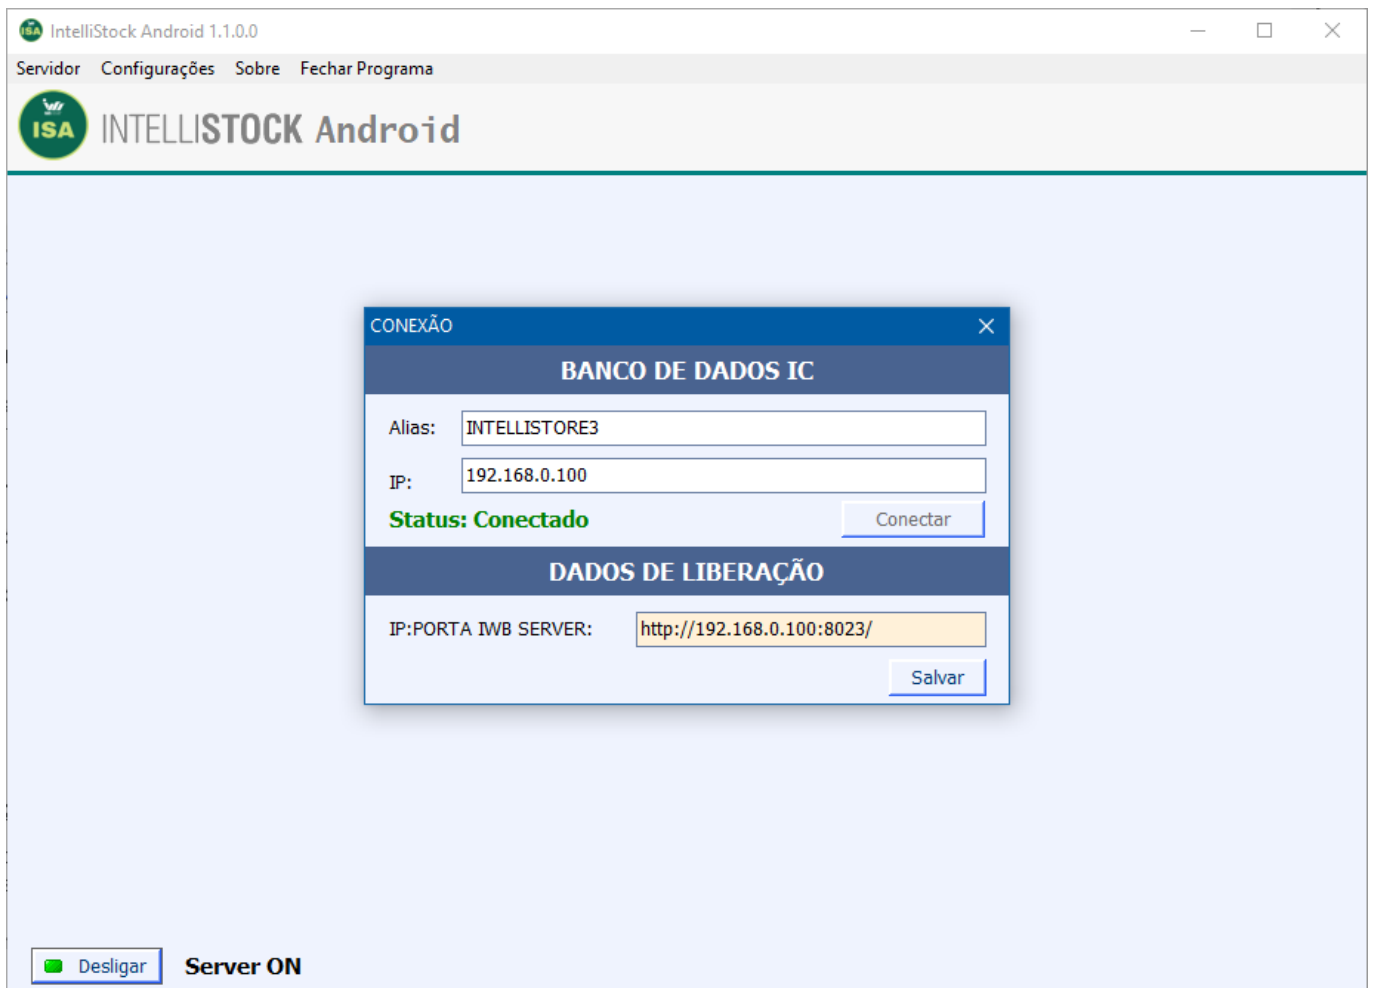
IntelliStock Android 1.1.0.0

Servidor Configurações Sobre Fechar Programa

ISA INTELLISTOCK Android

CONEXÃO

BANCO DE DADOS IC

Alias: INTELLISTORE3

IP: 192.168.0.100

Status: Conectado

Conectar

DADOS DE LIBERAÇÃO

IP:PORTA IWB SERVER: http://192.168.0.100:8023/

Salvar

Desligar

Server ON